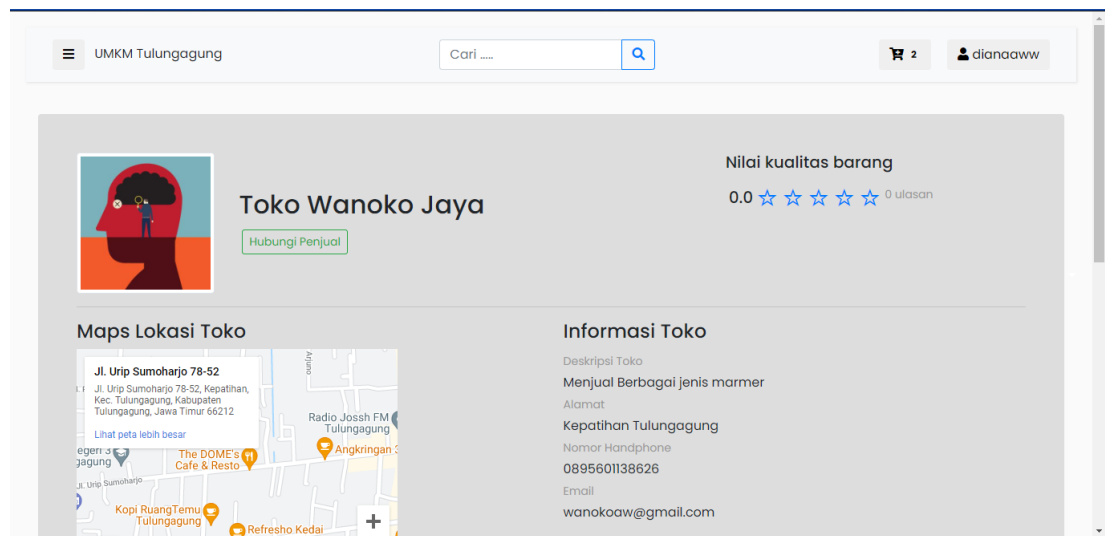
UMKM Tulungagung

Cari .....

2

dianaaww

Toko Wanoko Jaya

Hubungi Penjual

Nilai kualitas barang

0.0 ☆ ☆ ☆ ☆ ☆ 0 ulasan

Maps Lokasi Toko

Jl. Urip Sumoharjo 78-52

Jl. Urip Sumoharjo 78-52, Kepatihan, Kec. Tulungagung, Kabupaten Tulungagung, Jawa Timur 66212

Lihat peta lebih besar

Arjuno

Radio Jossh FM Tulungagung

Angkringan 3

The DOME's Cafe & Resto

egeri 3 gagung

Jl. Urip Sumoharjo

Kopi RuangTemu Tulungagung

Refresho Kedai

+

Informasi Toko

Deskripsi Toko

Menjual Berbagai jenis marmer

Alamat

Kepatihan Tulungagung

Nomor Handphone

0895601138626

Email

wanokoaw@gmail.com